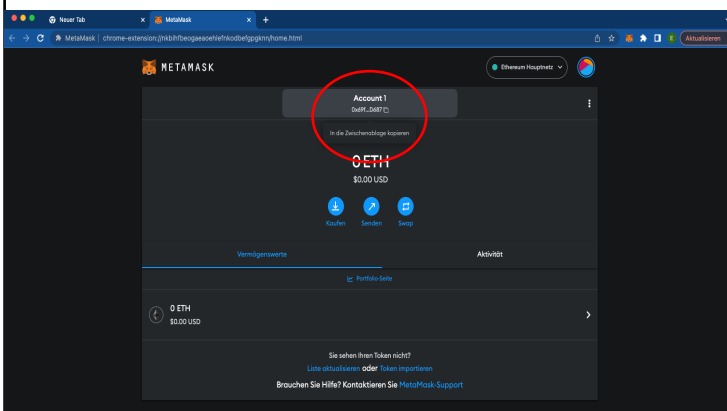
Neuer Tab
MetaMask
MetaMask | chrome-extension://nkbihfbeogaeaoehlefnkodbefgpgknn/home.html
Aktualisieren

METAMASK
Ethereum Hauptnetz

Account 1
0xd9f...D687

In die Zwischenablage kopieren

0 ETH
$0.00 USD

Kaufen
Senden
Swap

Vermögenswerte
Aktivität

Portfolio-Seite

0 ETH
$0.00 USD

Sie sehen Ihren Token nicht?
Liste aktualisieren oder Token importieren
Brauchen Sie Hilfe? Kontaktieren Sie MetaMask-Support